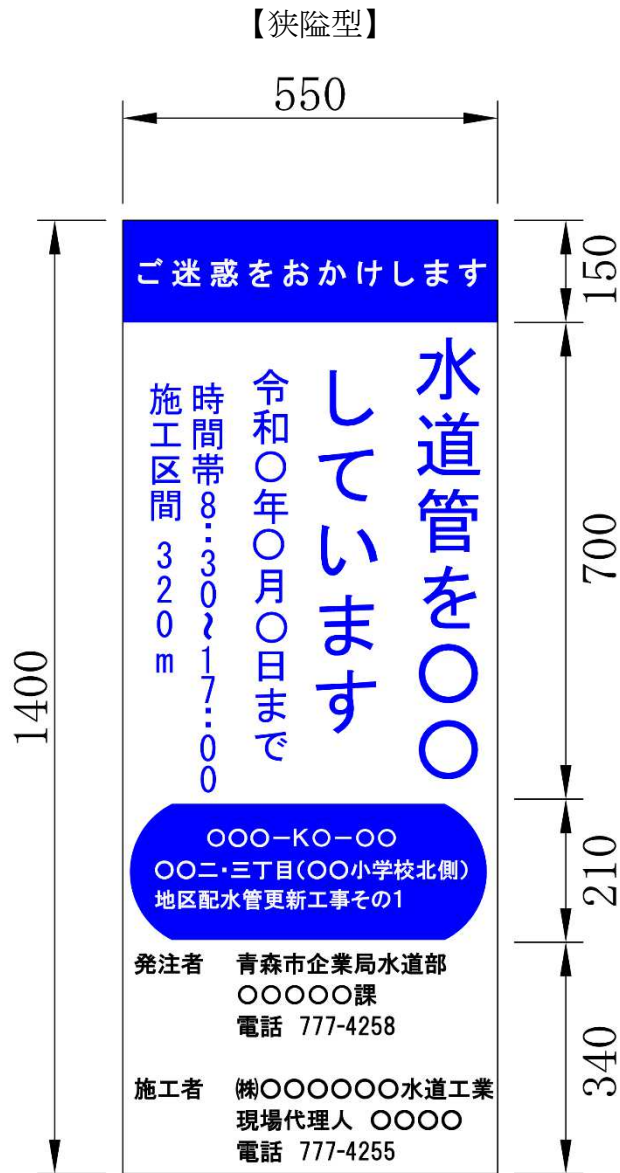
【狭隘型】

550

1400

ご迷惑をおかけします

150

水道管を○○

しています

令和○年○月○日まで

時間帯8:30~17:00

施工区間 320m

700

OOO−KO−OO
○○二・三丁目(○○小学校北側)
地区配水管更新工事その1

210

発注者 青森市企業局水道部
○○○○○課
電話 777-4258

施工者 ㈱○○○○○○水道工業
現場代理人 ○○○○
電話 777-4255

340